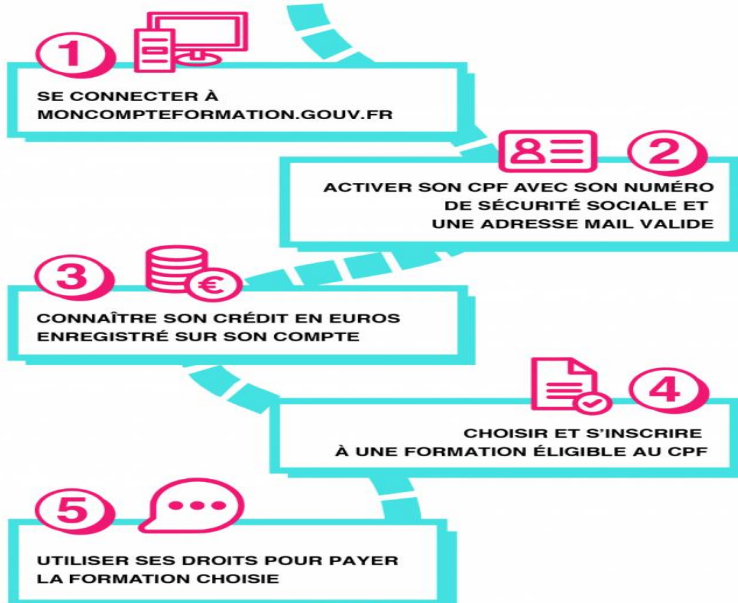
1

SE CONNECTER À MONCOMPTEFORMATION.GOUV.FR

2

ACTIVER SON CPF AVEC SON NUMÉRO DE SÉCURITÉ SOCIALE ET UNE ADRESSE MAIL VALIDE

3

€

CONNAÎTRE SON CRÉDIT EN EUROS ENREGISTRÉ SUR SON COMPTE

4

CHOISIR ET S'INSCRIRE À UNE FORMATION ÉLIGIBLE AU CPF

5

UTILISER SES DROITS POUR PAYER LA FORMATION CHOISIE